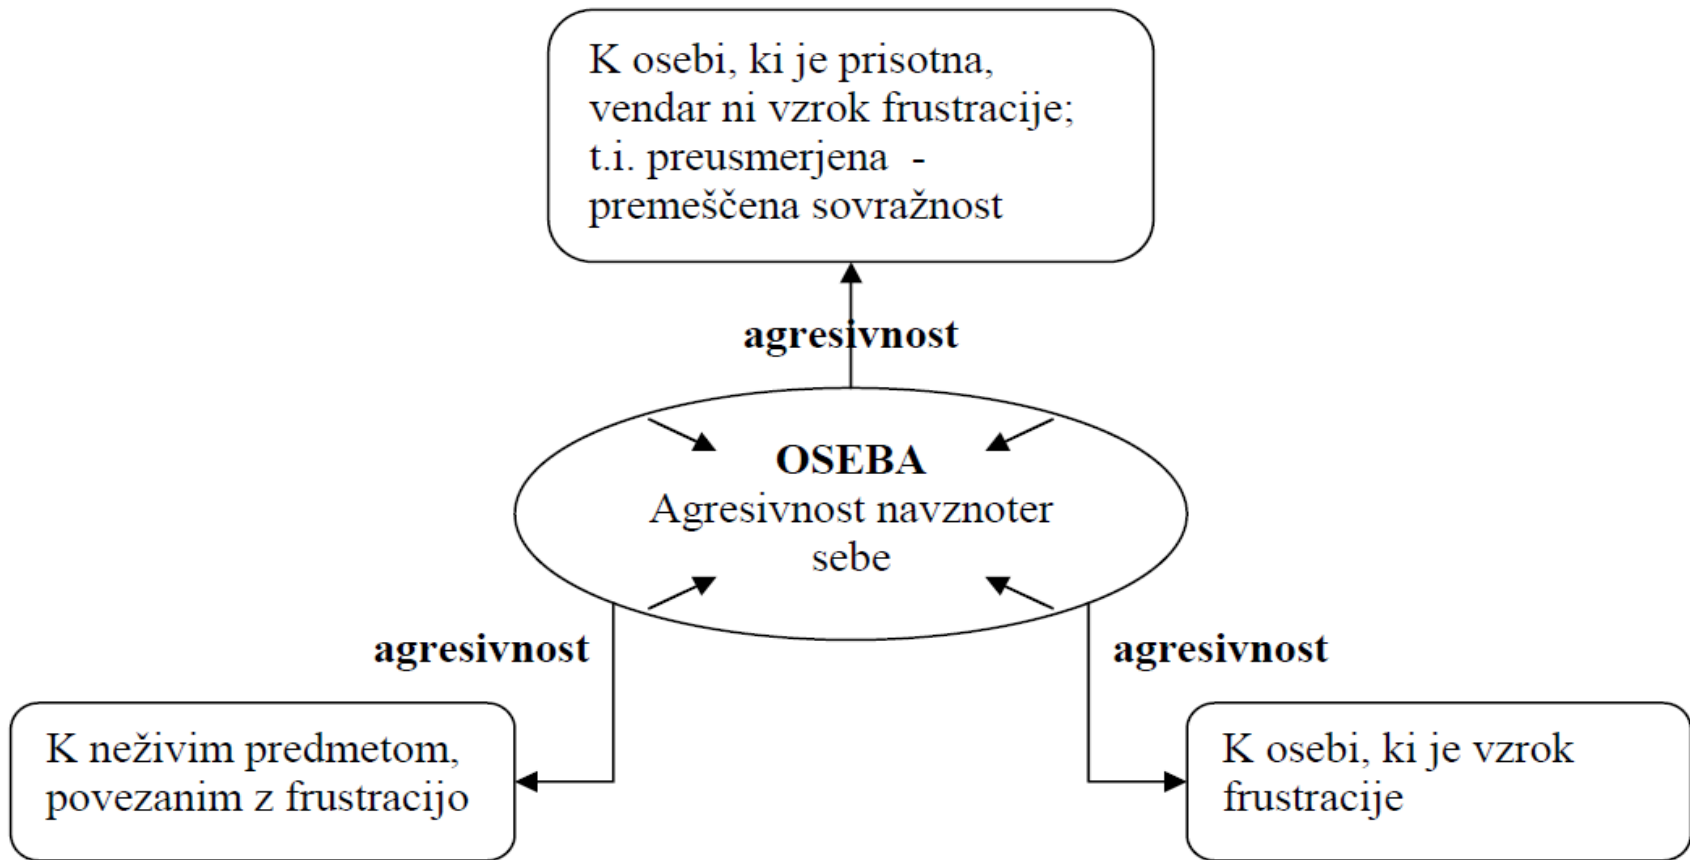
K osebi, ki je prisotna, vendar ni vzrok frustracije; t.i. preusmerjena - premeščena sovražnost

agresivnost

OSEBA
Agresivnost navznoter sebe

agresivnost

agresivnost

K neživim predmetom, povezanim z frustracijo

K osebi, ki je vzrok frustracije